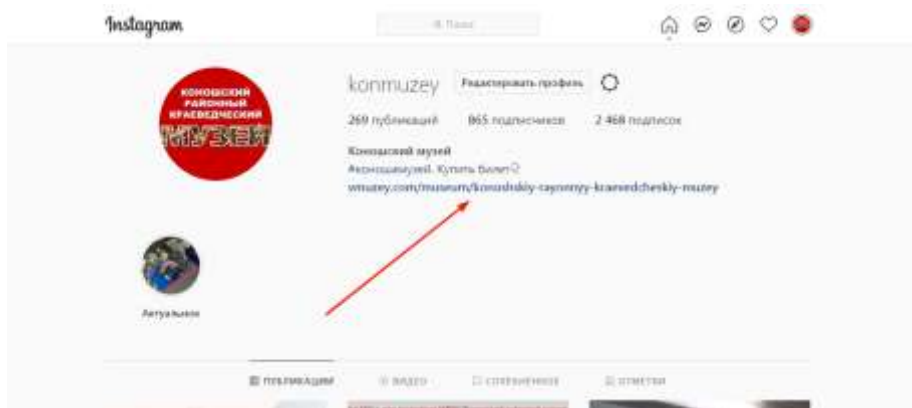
Instagram

Поиск

КОНОШСКИЙ РАЙОННЫЙ КРАЕВЕДЧЕСКИЙ МУЗЕЙ

konmuzey Редактировать профиль

269 публикаций 865 подписчиков 2 468 подписок

Коношский музей
#коношмузей. Купить билет
vmuzey.com/museum/konoshskiy-rayonnyy-kraevedcheskiy-muzey

Актуальное

ПУБЛИКАЦИИ ВИДЕО СОХРАНЕННОЕ ОТМЕТКИ